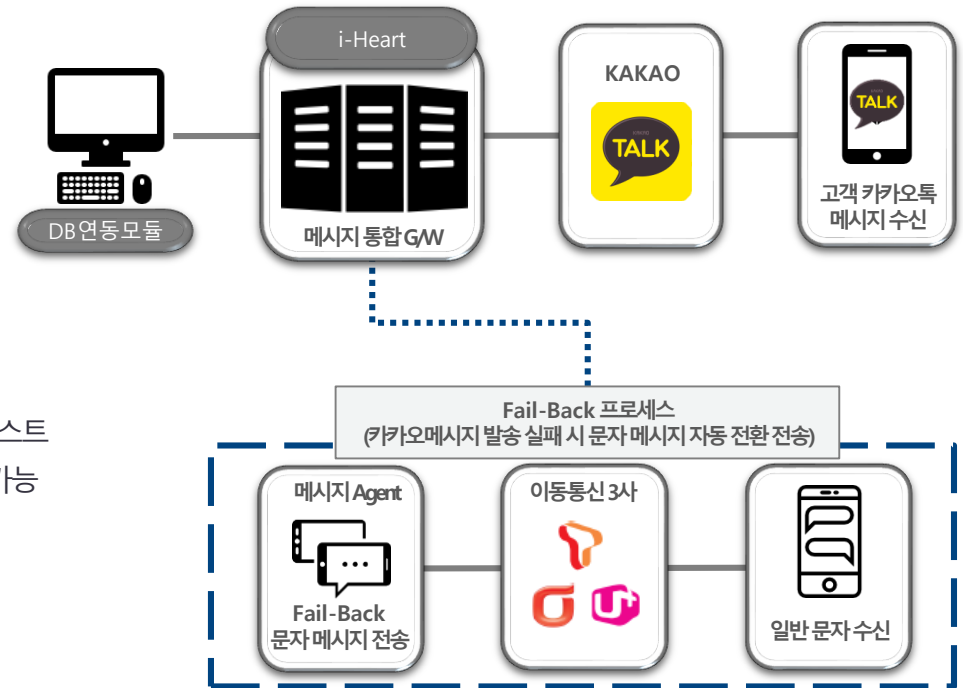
i-Heart

DB연동모듈

메시지 통합 G/W

KAKAO

TALK

TALK

고객 카카오톡 메시지 수신

스트

가능

Fail-Back 프로세스
(카카오메시지 발송 실패 시 문자 메시지 자동 전환 전송)

메시지 Agent

Fail-Back
문자 메시지 전송

이동통신 3사

일반 문자 수신